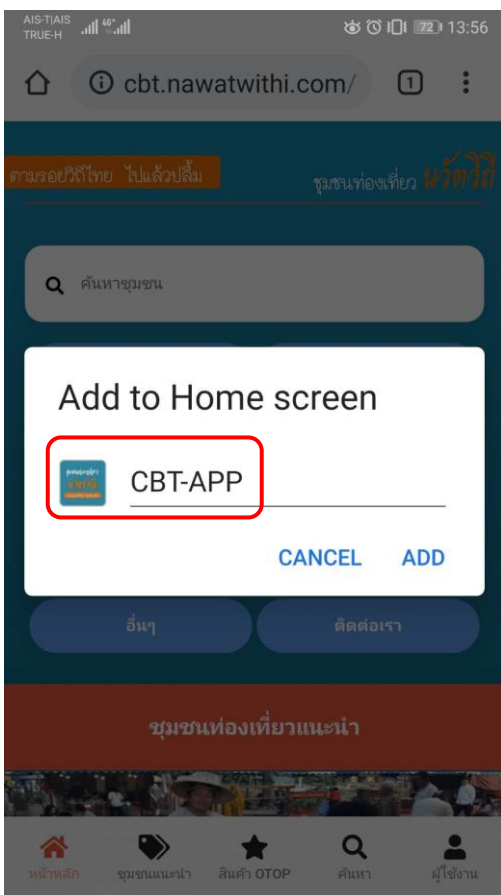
AIS-T|AIS TRUE-H 4G 72 13:56

cbt.nawatwithi.com/ 1

ตามรอยวิถีไทย ไปแล้วปลื้ม ชุมชนท่องเที่ยว นวัตวิถี

ค้นหาชุมชน

Add to Home screen

CBT-APP

CANCEL ADD

อื่นๆ ติดต่อเรา

ชุมชนท่องเที่ยวแนะนำ

หน้าหลัก ชุมชนแนะนำ สินค้า OTOP ค้นหา ผู้ใช้งาน